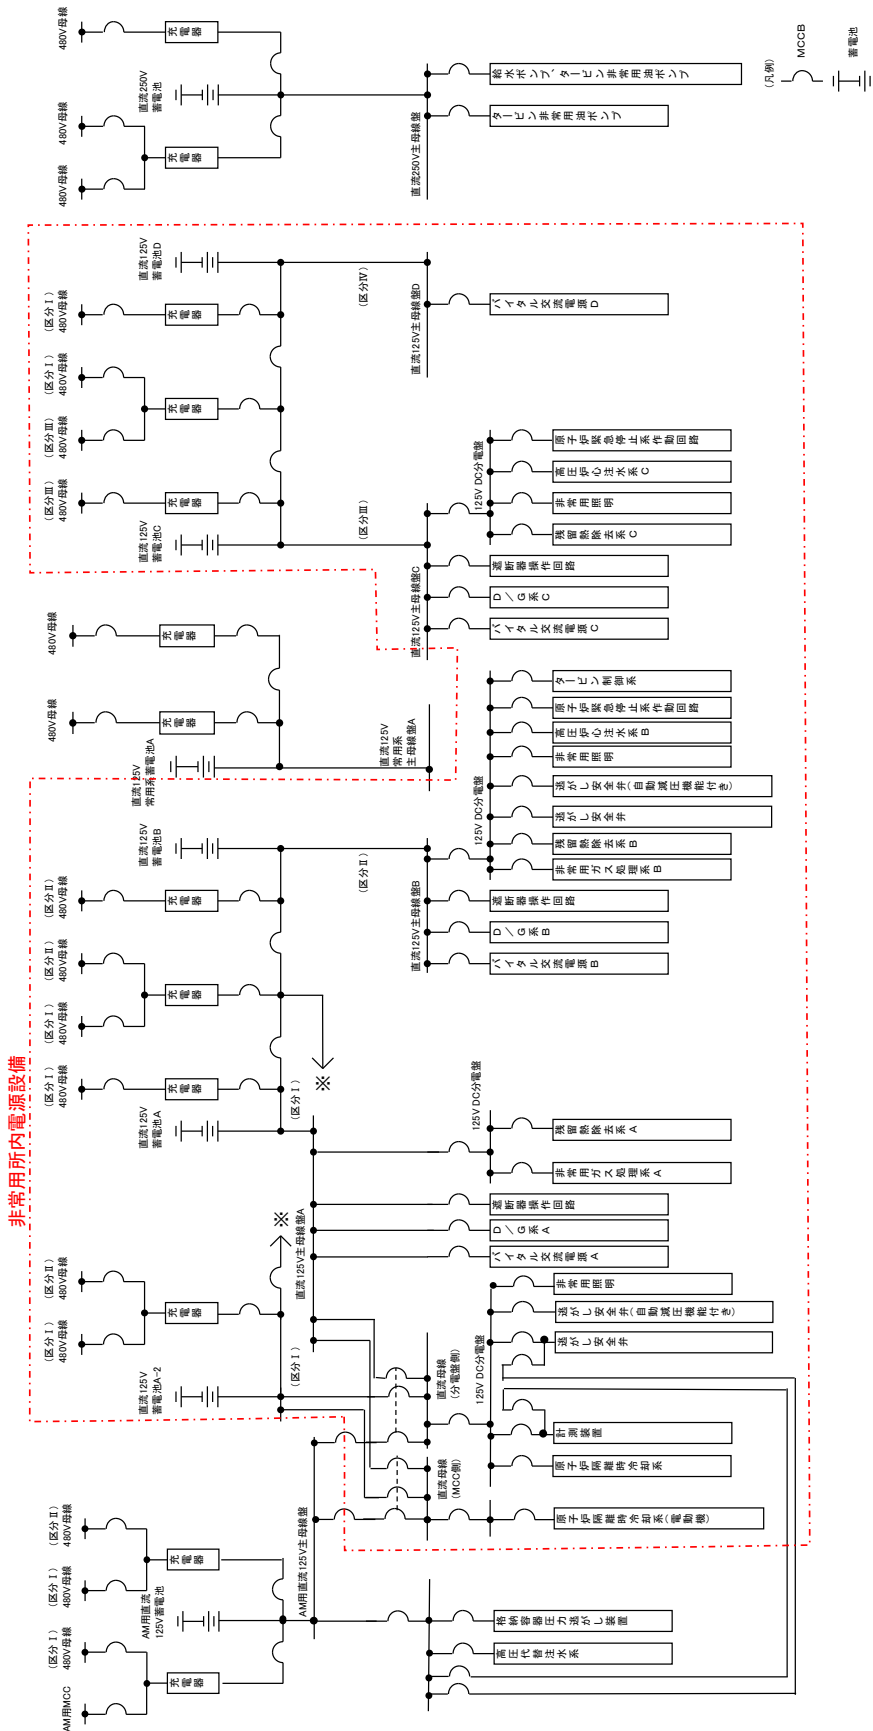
480V母線
充電器
直流250V蓄電池
480V母線
充電器
480V母線
直流250V主母線盤
給水ポンプ・タービン非常用油ポンプ
タービン非常用油ポンプ
（凡例）
MCCB
蓄電池

直流125V蓄電池D
（区分Ⅰ）480V母線
充電器
（区分Ⅰ）480V母線
充電器
（区分Ⅲ）480V母線
（区分Ⅲ）480V母線
充電器
直流125V蓄電池C
（区分Ⅳ）
直流125V主母線盤D
バイタル交流電源D
（区分Ⅲ）
125V DC分電盤
原子炉緊急停止系作動回路
高圧炉心注水系C
非常用照明
残留熱除去系C
直流125V主母線盤C
遮断器操作回路
D／G系C
バイタル交流電源C

480V母線
充電器
480V母線
充電器
直流125V常用系蓄電池A
直流125V常用系主母線盤A
タービン制御系
原子炉緊急停止系作動回路
高圧炉心注水系B
非常用照明
125V DC分電盤
逃がし安全弁（自動減圧機能付き）
逃がし安全弁
残留熱除去系B
非常用ガス処理系B

直流125V蓄電池B
（区分Ⅱ）480V母線
充電器
（区分Ⅱ）480V母線
（区分Ⅰ）480V母線
充電器
（区分Ⅰ）480V母線
充電器
直流125V蓄電池A
（区分Ⅱ）
直流125V主母線盤B
遮断器操作回路
D／G系B
バイタル交流電源B
※
（区分Ⅰ）
125V DC分電盤
残留熱除去系A
非常用ガス処理系A
遮断器操作回路
D／G系A
バイタル交流電源A
直流125V主母線盤A
※
非常用所内電源設備
（区分Ⅱ）480V母線
充電器
（区分Ⅰ）480V母線
直流125V蓄電池A-2
（区分Ⅰ）
非常用照明
逃がし安全弁（自動減圧機能付き）
逃がし安全弁
125V DC分電盤
直流母線（分電盤側）
計測装置
原子炉隔離時冷却系
直流母線（MCC側）
原子炉隔離時冷却系（電動機）

（区分Ⅱ）480V母線
充電器
（区分Ⅰ）480V母線
AM用直流125V蓄電池
AM用直流125V主母線盤
（区分Ⅰ）480V母線
充電器
AM用MCC
格納容器圧力逃がし装置
高圧代替注水系